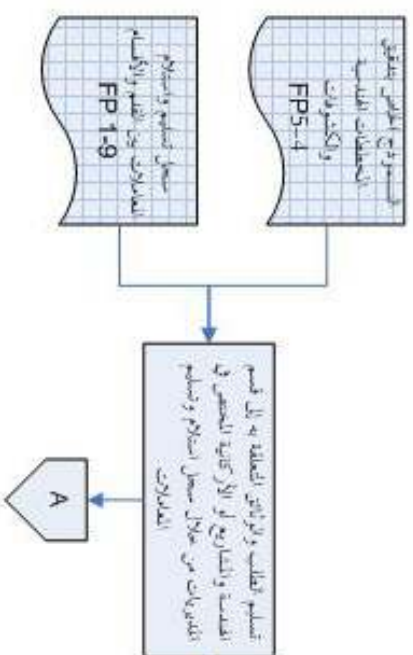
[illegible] المتعلقة بالطلبات والكميات
FP5-4

سجل تسليم واستلام المعاملات بين الفروع والأقسام
FP 1-9

تسليم الطلب والأوراق المتعلقة به إلى قسم المناقصات والمشاريع أو الإدارة المختصة في الشركات من خلال سجل استلام وتسليم المعاملات

A